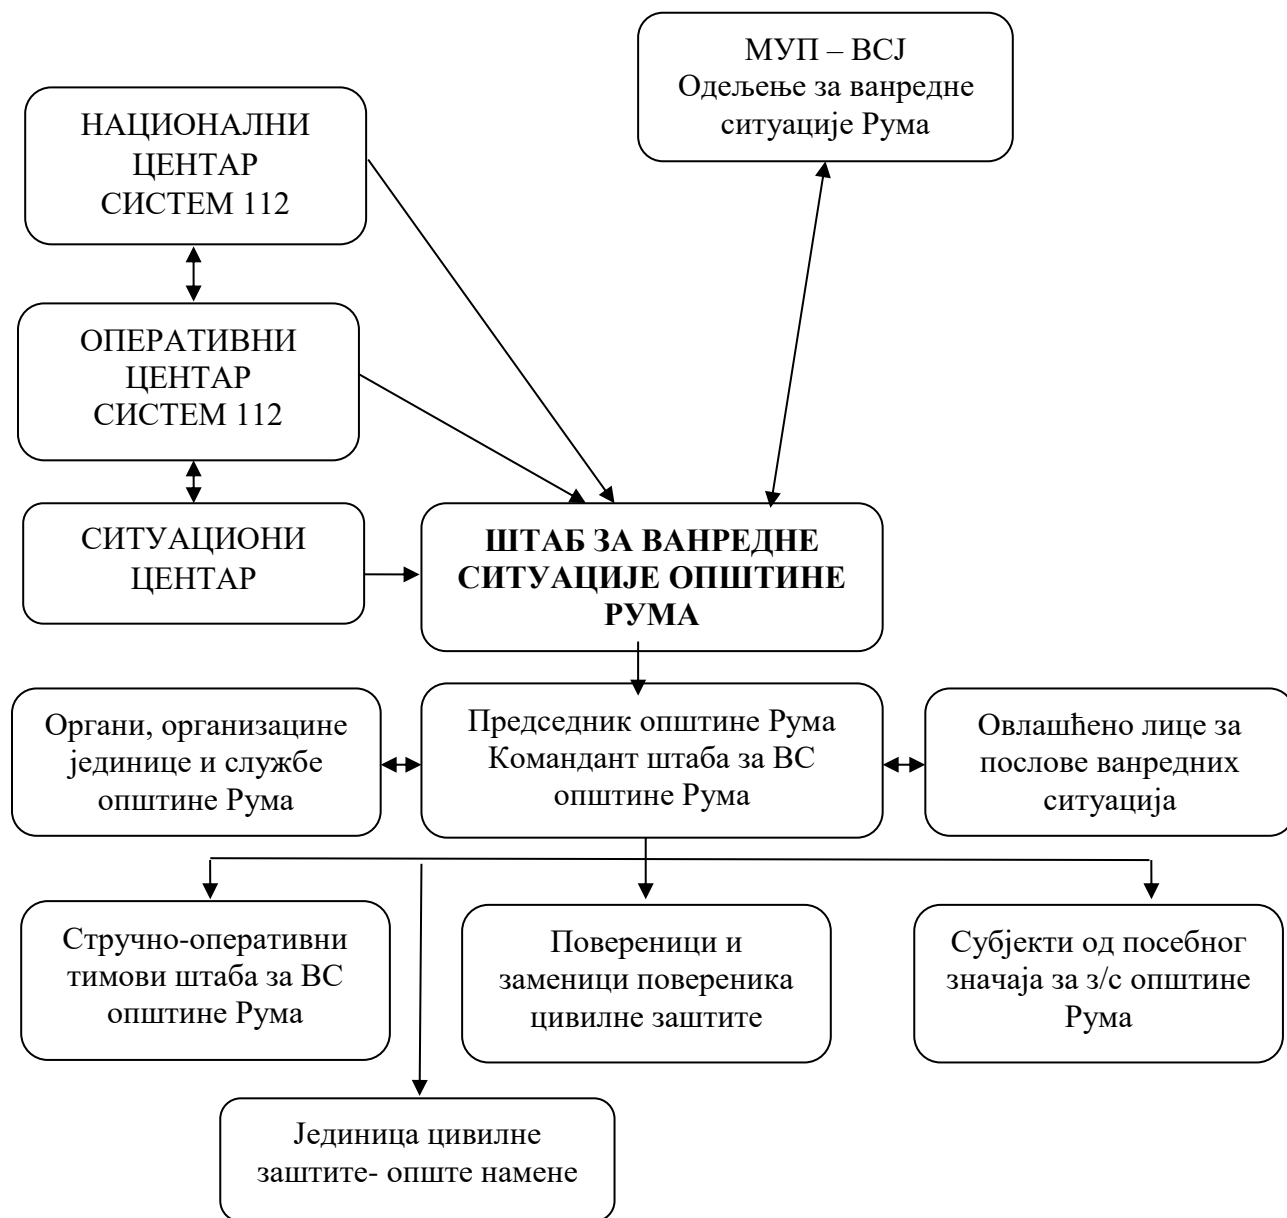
МУП – ВСЈ
Одељење за ванредне ситуације Рума

НАЦИОНАЛНИ ЦЕНТАР СИСТЕМ 112

ОПЕРАТИВНИ ЦЕНТАР СИСТЕМ 112

СИТУАЦИОНИ ЦЕНТАР

ШТАБ ЗА ВАНРЕДНЕ СИТУАЦИЈЕ ОПШТИНЕ РУМА

Органи, организацине јединице и службе општине Рума

Председник општине Рума
Командант штаба за ВС општине Рума

Овлашћено лице за послове ванредних ситуација

Стручно-оперативни тимови штаба за ВС општине Рума

Повереници и заменици повереника цивилне заштите

Субјекти од посебног значаја за з/с општине Рума

Јединица цивилне заштите- опште намене